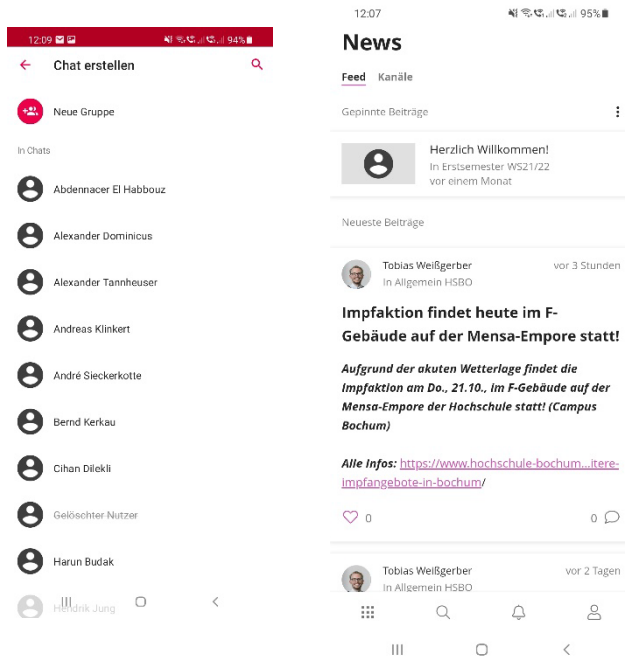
12:09 94%

Chat erstellen

Neue Gruppe

In Chats

Abdennacer El Habbouz

Alexander Dominicus

Alexander Tannheuser

Andreas Klinkert

André Sieckerkotte

Bernd Kerkau

Cihan Dilekli

Gelöschter Nutzer

Harun Budak

Hendrik Jung

12:07 95%

News

Feed Kanäle

Gepinnte Beiträge

Herzlich Willkommen!
In Erstsemester WS21/22
vor einem Monat

Neueste Beiträge

Tobias Weißgerber
In Allgemein HSBO
vor 3 Stunden

Impfaktion findet heute im F-Gebäude auf der Mensa-Empore statt!

Aufgrund der akuten Wetterlage findet die Impfaktion am Do., 21.10., im F-Gebäude auf der Mensa-Empore der Hochschule statt! (Campus Bochum)

Alle Infos: https://www.hochschule-bochum...itere-impfangebote-in-bochum/

0
0

Tobias Weißgerber
In Allgemein HSBO
vor 2 Tagen